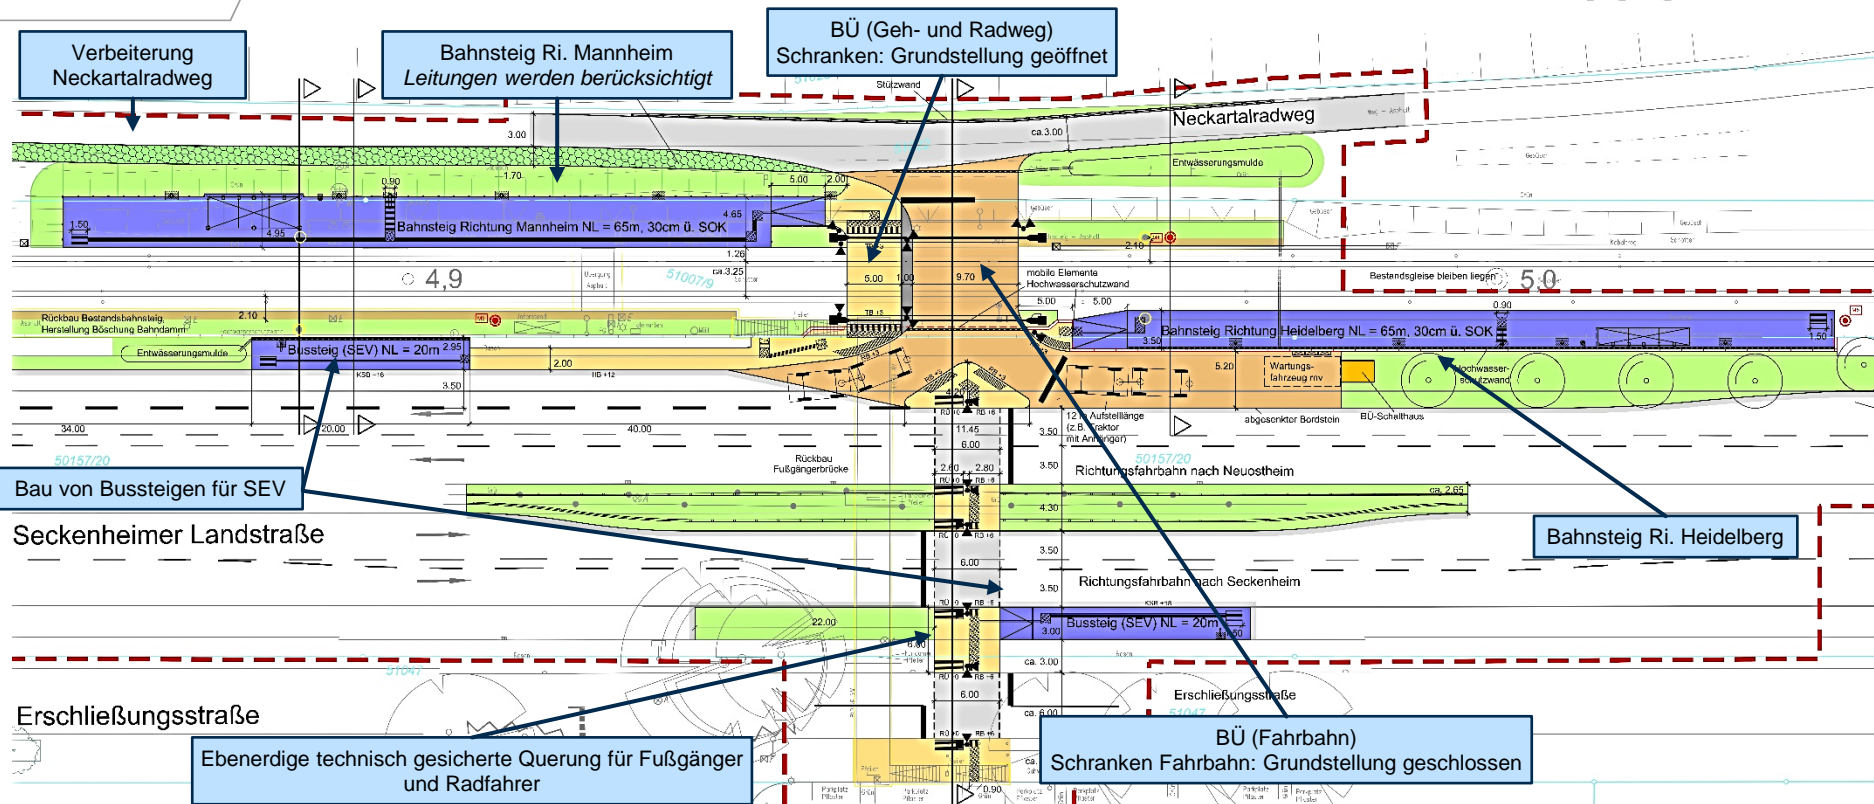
Verbeiterung Neckartalradweg

Bahnsteig Ri. Mannheim
*Leitungen werden berücksichtigt*

BÜ (Geh- und Radweg)
Schranken: Grundstellung geöffnet

Stützwand

Neckartalradweg

3.00

ca. 3.00

Entwässerungsmulde

1.70

0.90

5.00

2.00

4.65

1.50

4.95

Bahnsteig Richtung Mannheim NL = 65m, 30cm ü. SOK

1.26

2.10

4,9

51007/9

ca. 3.25

5.00

1.00

9.70

mobile Elemente Hochwasserschutzwand

Bestandsgleise bleiben liegen

5,0

5.00

5.00

0.90

Rückbau Bestandsbahnsteig, Herstellung Böschung Bahndamm

2.10

Bahnsteig Richtung Heidelberg NL = 65m, 30cm ü. SOK

Entwässerungsmulde

Bussteig (SEV) NL = 20m

2.95

3.50

2.00

3.50

5.20

Wartungsfahrzeug

Hochwasserschutzwand

3.50

1.50

34.00

20.00

40.00

12 m Aufstelllänge (z.B. Traktor mit Anhänger)

abgesenkter Bordstein

BÜ-Schalthaus

50157/20

11.45

6.00

3.50

Rückbau Fußgängerbrücke

2.60

2.80

50157/20

3.50

Richtungsfahrbahn nach Neuostheim

Bau von Bussteigen für SEV

ca. 2.65

4.30

Seckenheimer Landstraße

3.50

Bahnsteig Ri. Heidelberg

6.00

3.50

Richtungsfahrbahn nach Seckenheim

22.00

Bussteig (SEV) NL = 20m

3.00

ca. 3.00

Erschließungsstraße

51047

Erschließungsstraße

6.00

ca. 6.00

Ebenerdige technisch gesicherte Querung für Fußgänger und Radfahrer

BÜ (Fahrbahn)
Schranken Fahrbahn: Grundstellung geschlossen

0.90